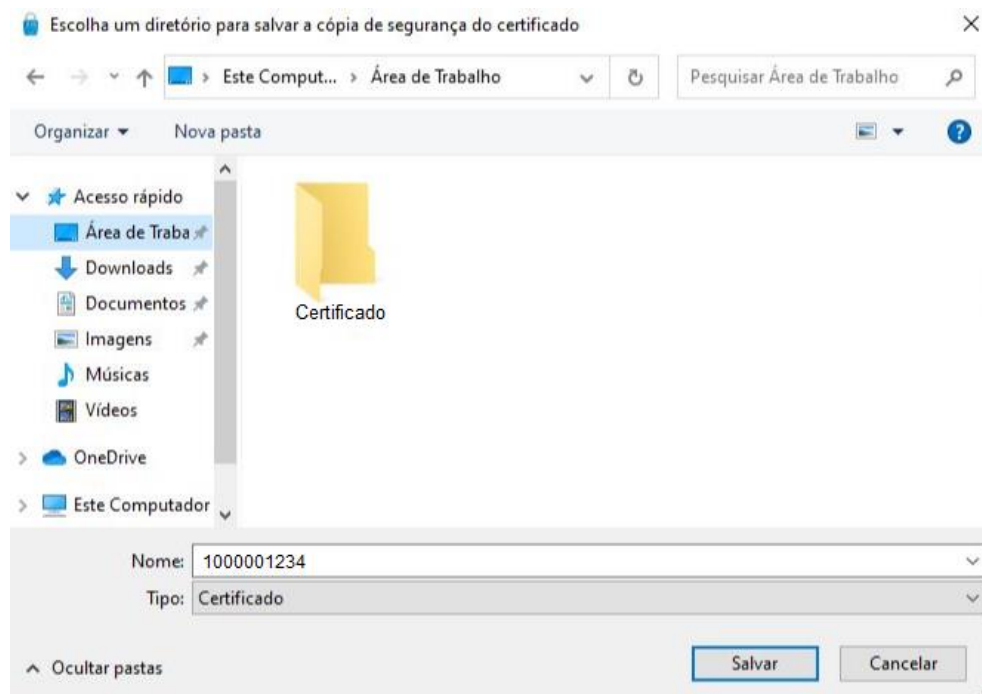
Escolha um diretório para salvar a cópia de segurança do certificado

× 

Este Comput... › Área de Trabalho

Pesquisar Área de Trabalho

Organizar ▾ Nova pasta

Acesso rápido
Área de Traba
Downloads
Documentos
Imagens
Músicas
Vídeos
OneDrive
Este Computador

Certificado

Nome: 1000001234
Tipo: Certificado

^ Ocultar pastas

Salvar Cancelar